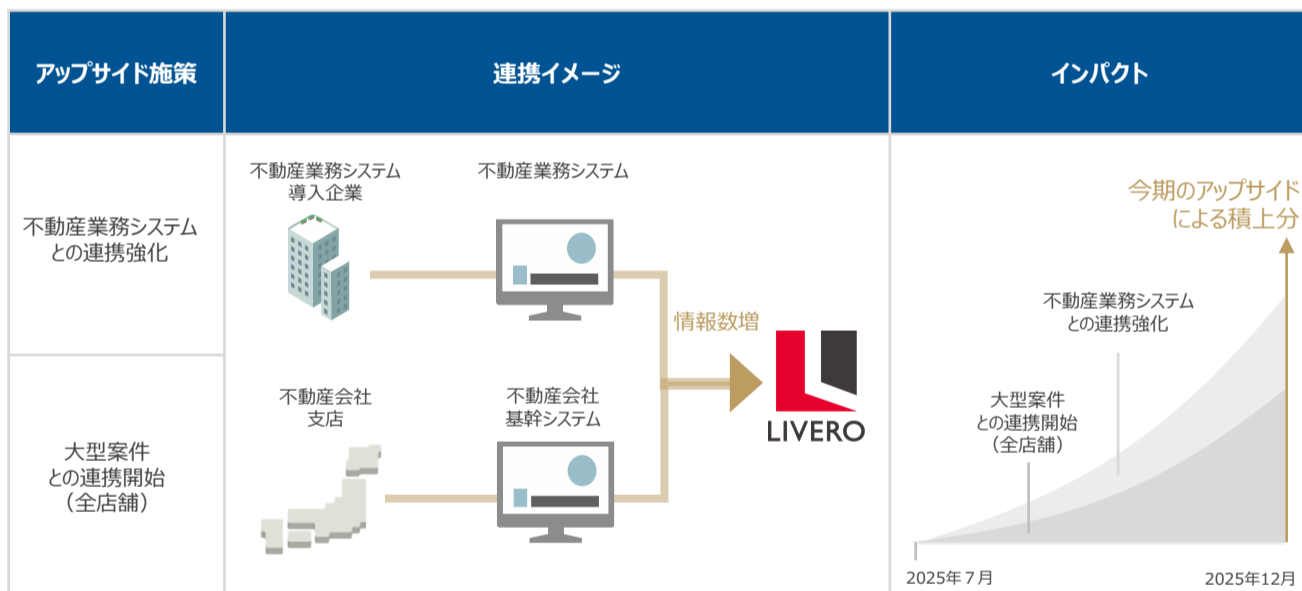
| アップサイド施策 | 連携イメージ | インパクト |
|---|---|---|
| 不動産業務システムとの連携強化 | 不動産業務システム導入企業　不動産業務システム | |
| 大型案件との連携開始（全店舗） | 不動産会社支店　不動産会社基幹システム | |

情報数増

LIVERO

今期のアップサイドによる積上分

不動産業務システムとの連携強化

大型案件との連携開始（全店舗）

2025年７月

2025年12月